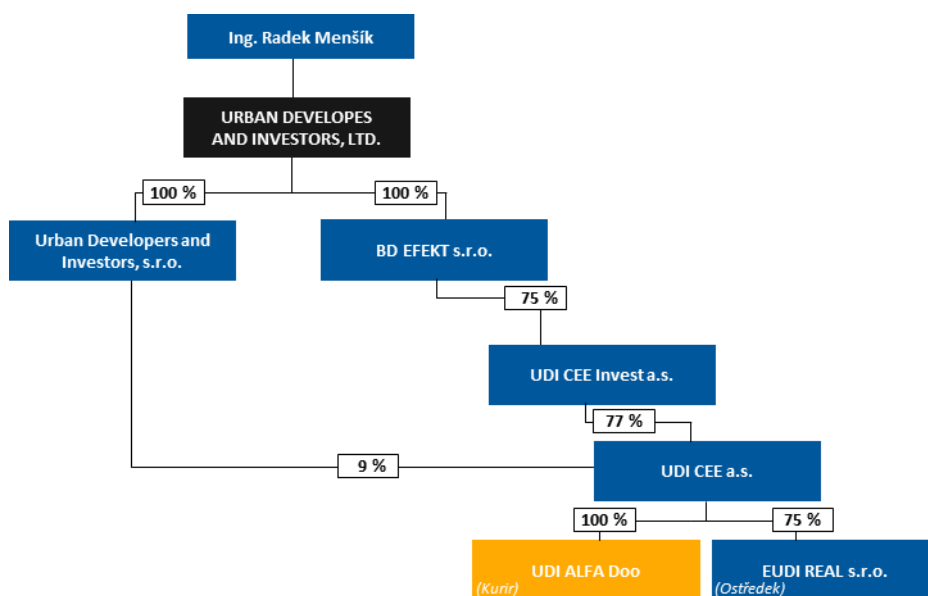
Ing. Radek Menšík

URBAN DEVELOPES AND INVESTORS, LTD.

100 %

100 %

Urban Developers and Investors, s.r.o.

BD EFEKT s.r.o.

75 %

UDI CEE Invest a.s.

77 %

9 %

UDI CEE a.s.

100 %

75 %

UDI ALFA Doo
(Kurir)

EUDI REAL s.r.o.
(Ostředek)